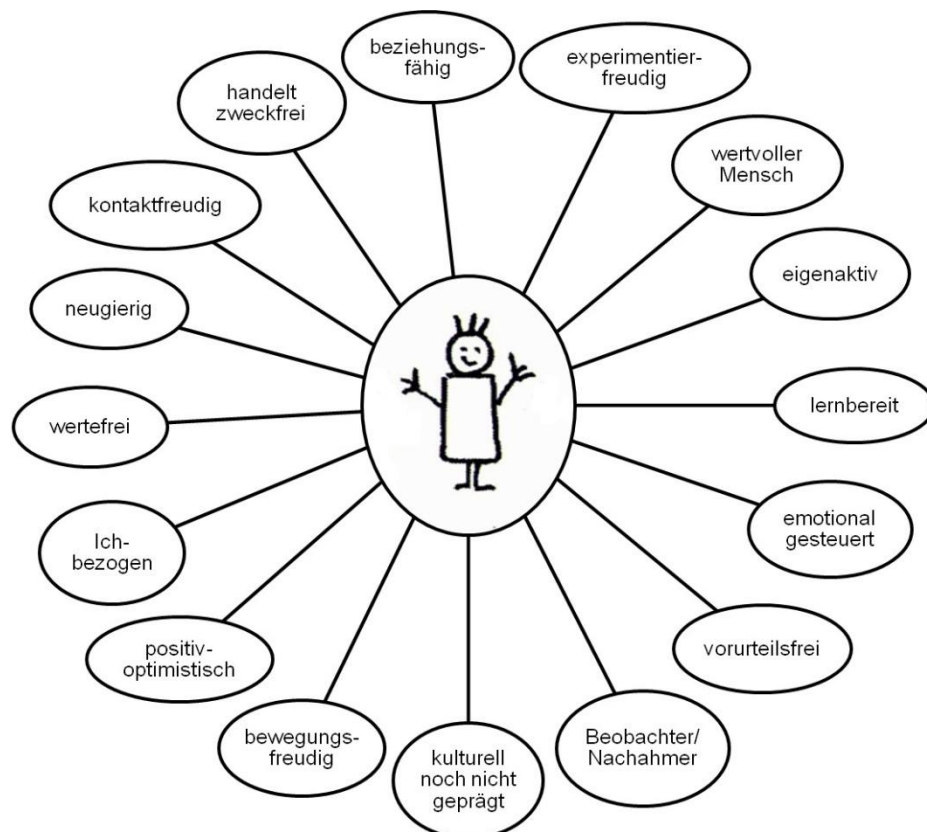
beziehungsfähig

experimentierfreudig

handelt zweckfrei

wertvoller Mensch

kontaktfreudig

eigenaktiv

neugierig

lernbereit

wertefrei

emotional gesteuert

Ich-bezogen

vorurteilsfrei

positiv-optimistisch

bewegungsfreudig

kulturell noch nicht geprägt

Beobachter/ Nachahmer